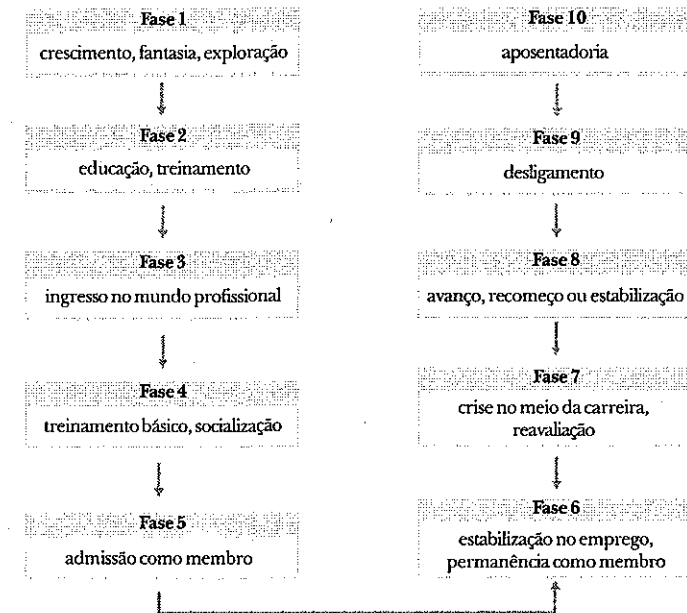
Fase 1
crescimento, fantasia, exploração

Fase 2
educação, treinamento

Fase 3
ingresso no mundo profissional

Fase 4
treinamento básico, socialização

Fase 5
admissão como membro

Fase 10
aposentadoria

Fase 9
desligamento

Fase 8
avanço, recomeço ou estabilização

Fase 7
crise no meio da carreira, reavaliação

Fase 6
estabilização no emprego, permanência como membro